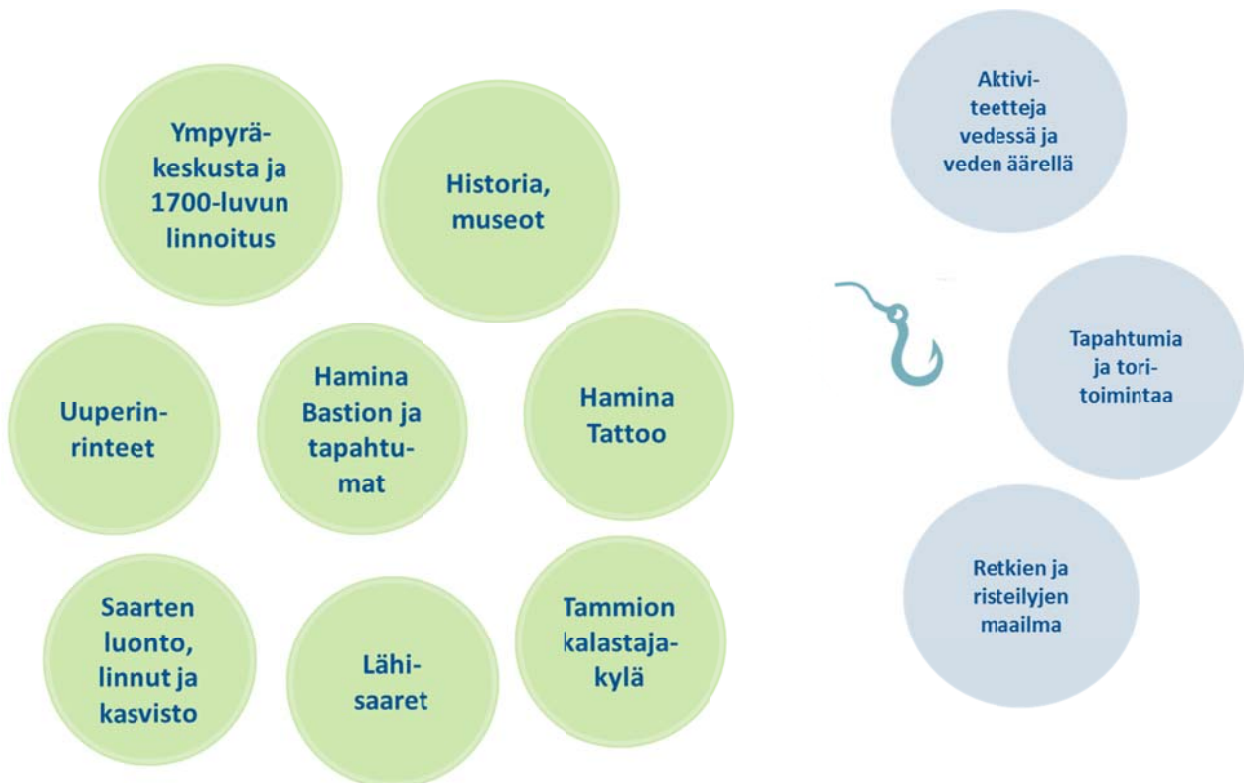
Ympyräkeskusta ja 1700-luvun linnoitus

Historia, museot

Uuperinrinteet

Hamina Bastion ja tapahtumat

Hamina Tattoo

Saarten luonto, linnut ja kasvisto

Lähisaaret

Tammion kalastajakylä

Aktiviteetteja vedessä ja veden äärellä

Tapahtumia ja toritoimintaa

Retkien ja risteilyjen maailma